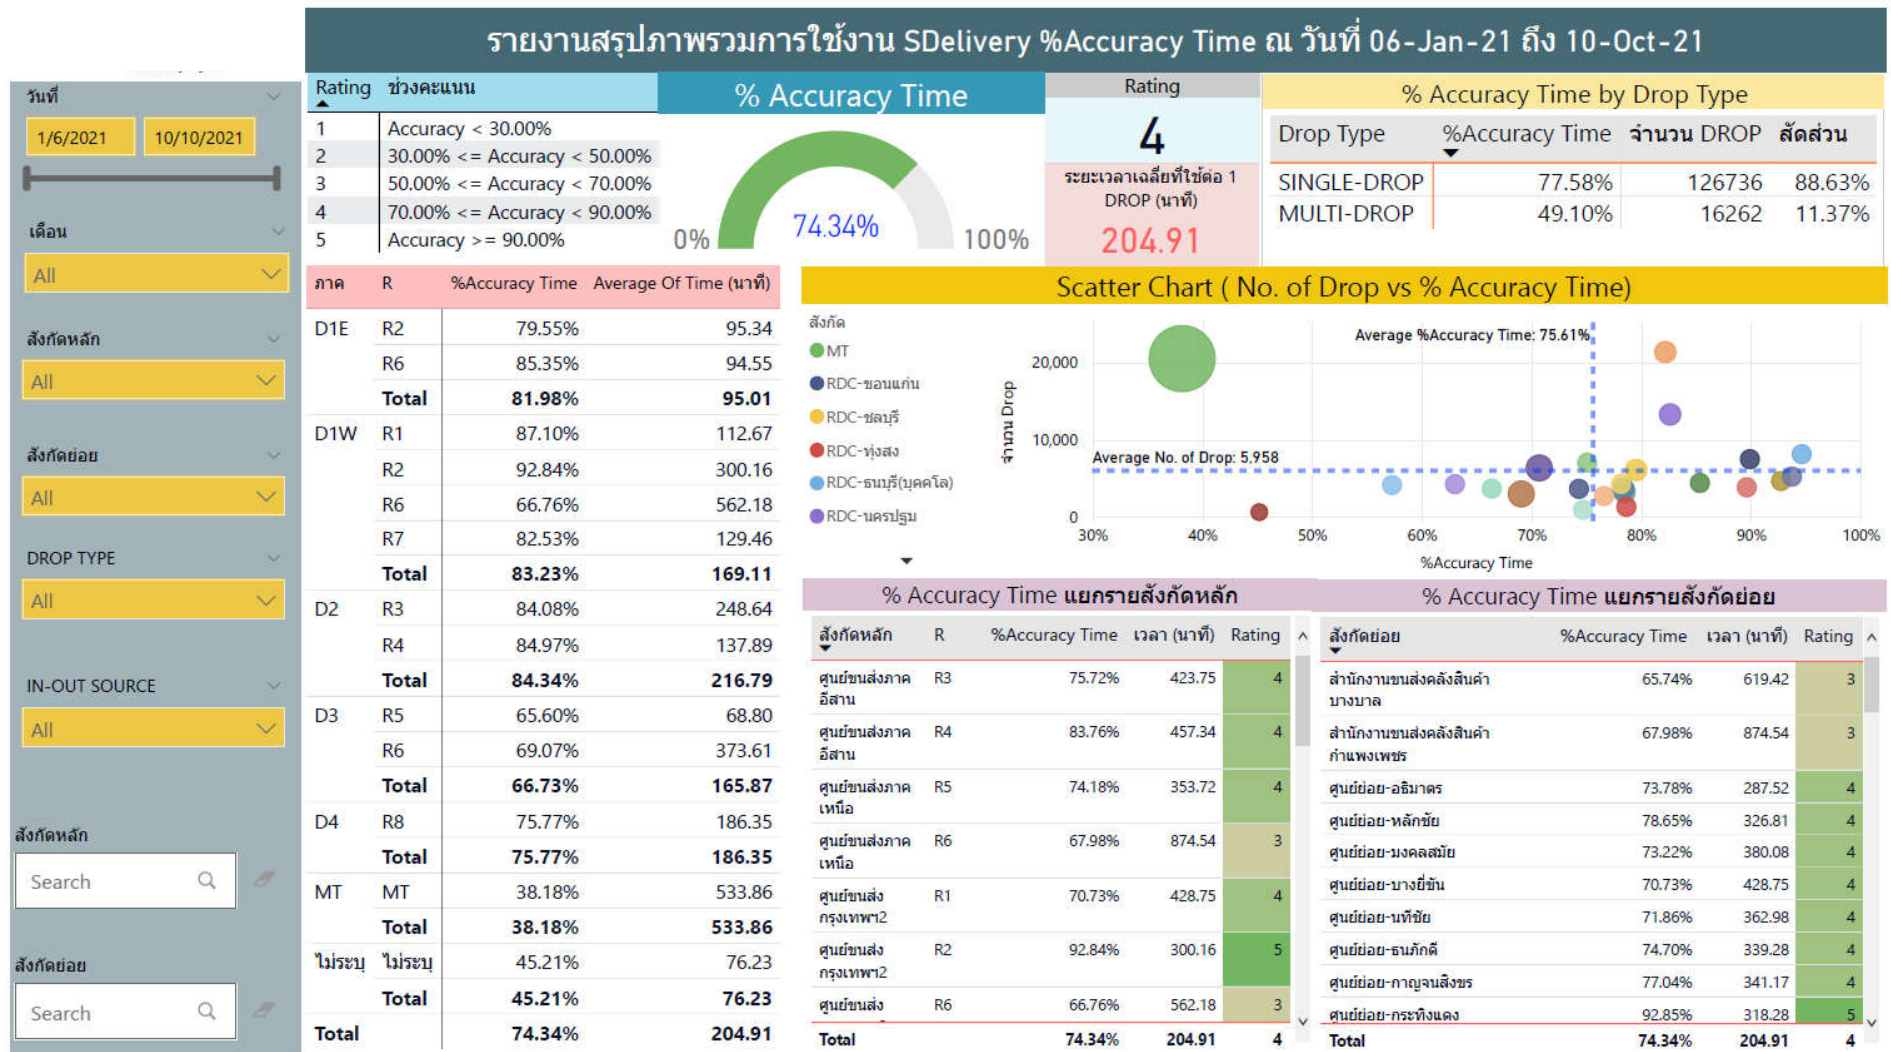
รายงานสรุปภาพรวมการใช้งาน SDelivery %Accuracy Time ณ วันที่ 06-Jan-21 ถึง 10-Oct-21

วันที่
1/6/2021
10/10/2021

เดือน
All

สังกัดหลัก
All

สังกัดย่อย
All

DROP TYPE
All

IN-OUT SOURCE
All

สังกัดหลัก
Search

สังกัดย่อย
Search

| Rating | ช่วงคะแนน |
|---|---|
| 1 | Accuracy < 30.00% |
| 2 | 30.00% <= Accuracy < 50.00% |
| 3 | 50.00% <= Accuracy < 70.00% |
| 4 | 70.00% <= Accuracy < 90.00% |
| 5 | Accuracy >= 90.00% |

% Accuracy Time
0% 74.34% 100%

Rating
4
ระยะเวลาเฉลี่ยที่ใช้ต่อ 1 DROP (นาที)
204.91

% Accuracy Time by Drop Type

| Drop Type | %Accuracy Time | จำนวน DROP | สัดส่วน |
|---|---|---|---|
| SINGLE-DROP | 77.58% | 126736 | 88.63% |
| MULTI-DROP | 49.10% | 16262 | 11.37% |

| ภาค | R | %Accuracy Time | Average Of Time (นาที) |
|---|---|---|---|
| D1E | R2 | 79.55% | 95.34 |
| | R6 | 85.35% | 94.55 |
| | Total | 81.98% | 95.01 |
| D1W | R1 | 87.10% | 112.67 |
| | R2 | 92.84% | 300.16 |
| | R6 | 66.76% | 562.18 |
| | R7 | 82.53% | 129.46 |
| | Total | 83.23% | 169.11 |
| D2 | R3 | 84.08% | 248.64 |
| | R4 | 84.97% | 137.89 |
| | Total | 84.34% | 216.79 |
| D3 | R5 | 65.60% | 68.80 |
| | R6 | 69.07% | 373.61 |
| | Total | 66.73% | 165.87 |
| D4 | R8 | 75.77% | 186.35 |
| | Total | 75.77% | 186.35 |
| MT | MT | 38.18% | 533.86 |
| | Total | 38.18% | 533.86 |
| ไม่ระบุ | ไม่ระบุ | 45.21% | 76.23 |
| | Total | 45.21% | 76.23 |
| Total | | 74.34% | 204.91 |

Scatter Chart ( No. of Drop vs % Accuracy Time)
สังกัด
MT
RDC-ขอนแก่น
RDC-ชลบุรี
RDC-ทุ่งสง
RDC-ธนบุรี(บุคคโล)
RDC-นครปฐม
Average %Accuracy Time: 75.61%
Average No. of Drop: 5,958
จำนวน Drop
20,000
10,000
0
30% 40% 50% 60% 70% 80% 90% 100%
%Accuracy Time

% Accuracy Time แยกรายสังกัดหลัก

| สังกัดหลัก | R | %Accuracy Time | เวลา (นาที) | Rating |
|---|---|---|---|---|
| ศูนย์ขนส่งภาคอีสาน | R3 | 75.72% | 423.75 | 4 |
| ศูนย์ขนส่งภาคอีสาน | R4 | 83.76% | 457.34 | 4 |
| ศูนย์ขนส่งภาคเหนือ | R5 | 74.18% | 353.72 | 4 |
| ศูนย์ขนส่งภาคเหนือ | R6 | 67.98% | 874.54 | 3 |
| ศูนย์ขนส่งกรุงเทพฯ2 | R1 | 70.73% | 428.75 | 4 |
| ศูนย์ขนส่งกรุงเทพฯ2 | R2 | 92.84% | 300.16 | 5 |
| ศูนย์ขนส่ง | R6 | 66.76% | 562.18 | 3 |
| Total | | 74.34% | 204.91 | 4 |

% Accuracy Time แยกรายสังกัดย่อย

| สังกัดย่อย | %Accuracy Time | เวลา (นาที) | Rating |
|---|---|---|---|
| สำนักงานขนส่งคลังสินค้าบางบาล | 65.74% | 619.42 | 3 |
| สำนักงานขนส่งคลังสินค้ากำแพงเพชร | 67.98% | 874.54 | 3 |
| ศูนย์ย่อย-อริมาตร | 73.78% | 287.52 | 4 |
| ศูนย์ย่อย-หลักชัย | 78.65% | 326.81 | 4 |
| ศูนย์ย่อย-มงคลสมัย | 73.22% | 380.08 | 4 |
| ศูนย์ย่อย-บางยี่ขัน | 70.73% | 428.75 | 4 |
| ศูนย์ย่อย-นที่ชัย | 71.86% | 362.98 | 4 |
| ศูนย์ย่อย-ธนภักดี | 74.70% | 339.28 | 4 |
| ศูนย์ย่อย-กาญจนสิงขร | 77.04% | 341.17 | 4 |
| ศูนย์ย่อย-กระทิงแดง | 92.85% | 318.28 | 5 |
| Total | 74.34% | 204.91 | 4 |